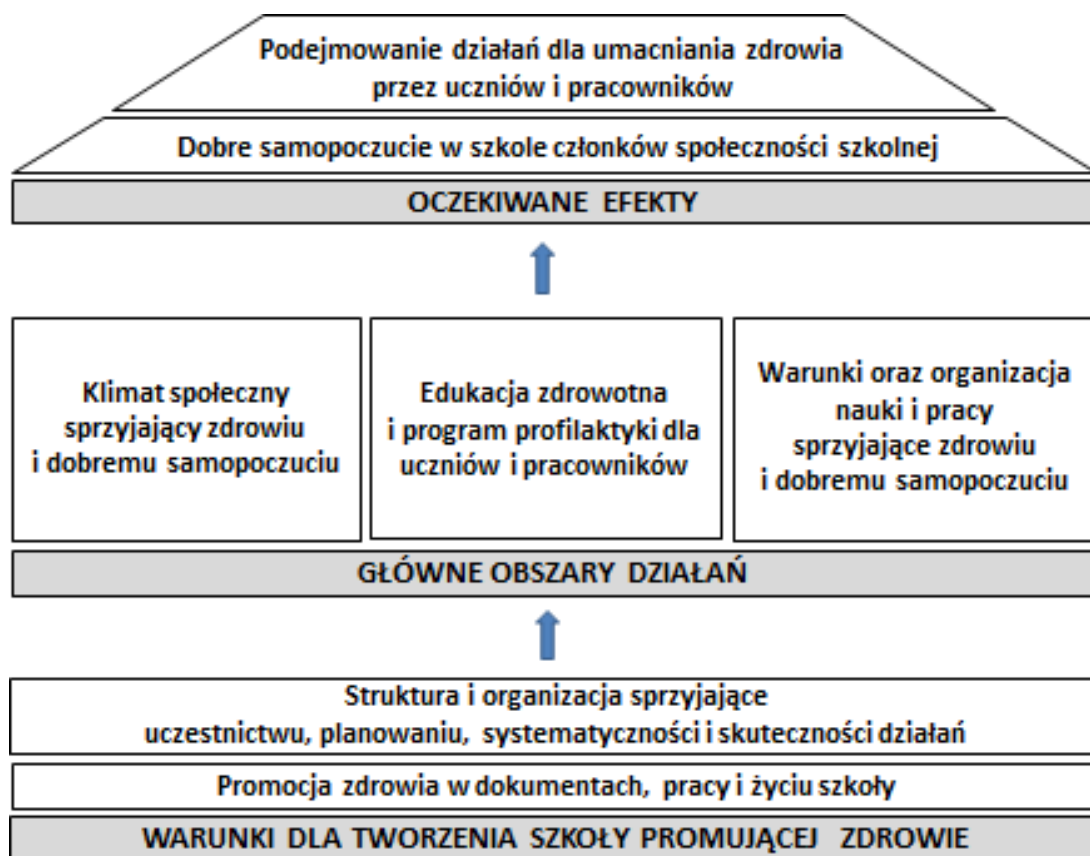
Podejmowanie działań dla umacniania zdrowia przez uczniów i pracowników

Dobre samopoczucie w szkole członków społeczności szkolnej

OCZEKIWANE EFEKTY

Klimat społeczny sprzyjający zdrowiu i dobremu samopoczuciu

Edukacja zdrowotna i program profilaktyki dla uczniów i pracowników

Warunki oraz organizacja nauki i pracy sprzyjające zdrowiu i dobremu samopoczuciu

GŁÓWNE OBSZARY DZIAŁAŃ

Struktura i organizacja sprzyjające uczestnictwu, planowaniu, systematyczności i skuteczności działań

Promocja zdrowia w dokumentach, pracy i życiu szkoły

WARUNKI DLA TWORZENIA SZKOŁY PROMUJĄCEJ ZDROWIE